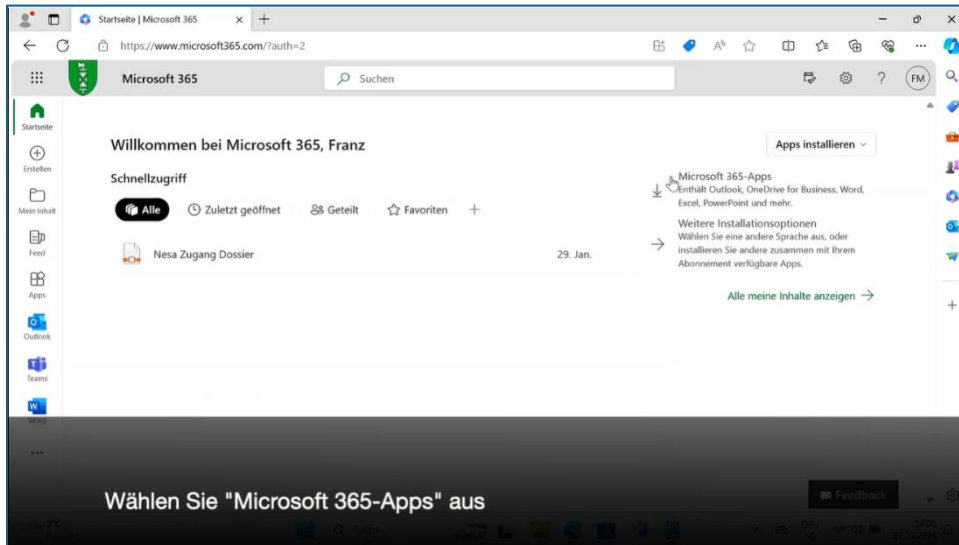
Startseite | Microsoft 365

https://www.microsoft365.com/?auth=2

Microsoft 365

Suchen

FM

Startseite

Erstellen

Mein Inhalt

Feed

Apps

Outlook

Teams

Word

...

Willkommen bei Microsoft 365, Franz

Apps installieren

Schnellzugriff

Alle

Zuletzt geöffnet

Geteilt

Favoriten

+

Nesa Zugang Dossier

29. Jan.

Microsoft 365-Apps
Enthält Outlook, OneDrive for Business, Word, Excel, PowerPoint und mehr.

Weitere Installationsoptionen
Wählen Sie eine andere Sprache aus, oder installieren Sie andere zusammen mit Ihrem Abonnement verfügbare Apps.

Alle meine Inhalte anzeigen →

Feedback

Wählen Sie "Microsoft 365-Apps" aus